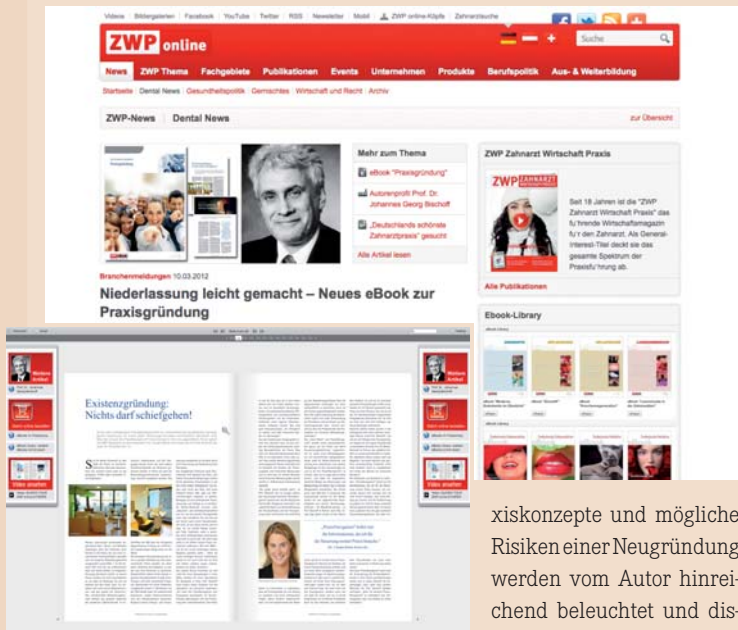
Videos | Bildergalerien | Facebook | YouTube | Twitter | RSS | Newsletter | Mobil | ZWP online-Köpfe | Zahnarztsuche

ZWP online

Suche

News | ZWP Thema | Fachgebiete | Publikationen | Events | Unternehmen | Produkte | Berufspolitik | Aus- & Weiterbildung

Startseite | Dental News | Gesundheitspolitik | Gemischtes | Wirtschaft und Recht | Archiv

ZWP-News | Dental News

zur Übersicht

Mehr zum Thema

eBook "Praxisgründung"

Autorenprofil Prof. Dr. Johannes Georg Bischoff

„Deutschlands schönste Zahnarztpraxis" gesucht

Alle Artikel lesen

Branchenmeldungen 10.03.2012

Niederlassung leicht gemacht – Neues eBook zur Praxisgründung

ZWP Zahnarzt Wirtschaft Praxis

Seit 18 Jahren ist die "ZWP Zahnarzt Wirtschaft Praxis" das fu'hrende Wirtschaftsmagazin fu'r den Zahnarzt. Als General-Interest-Titel deckt sie das gesamte Spektrum der Praxisfu'hrung ab.

Alle Publikationen

Ebook-Library

Existenzgründung: Nichts darf schiefgehen!

Video ansehen

xiskonzepte und mögliche Risiken einer Neugründung werden vom Autor hinreichend beleuchtet und dis-